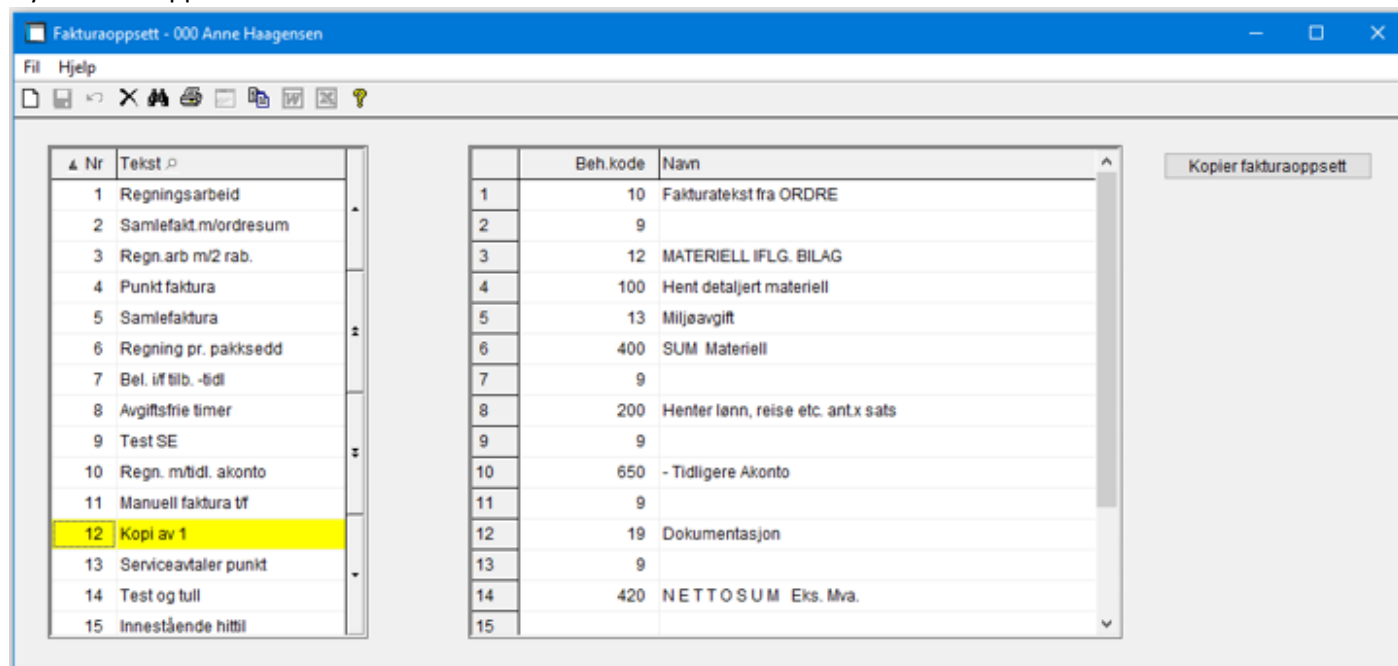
Fakturaoppsett - 000 Anne Haagensen

Fil Hjelp

| Nr | Tekst |
|---|---|
| 1 | Regningsarbeid |
| 2 | Samlefakt.m/ordresum |
| 3 | Regn.arb m/2 rab. |
| 4 | Punkt faktura |
| 5 | Samlefaktura |
| 6 | Regning pr. pakksedd |
| 7 | Bel. i/f tilb. -tidl |
| 8 | Avgiftsfrie timer |
| 9 | Test SE |
| 10 | Regn. m/tidl. akonto |
| 11 | Manuell faktura t/f |
| 12 | Kopi av 1 |
| 13 | Serviceavtaler punkt |
| 14 | Test og tull |
| 15 | Innestående hittil |

| | Beh.kode | Navn |
|---|---|---|
| 1 | 10 | Fakturatekst fra ORDRE |
| 2 | 9 | |
| 3 | 12 | MATERIELL IFLG. BILAG |
| 4 | 100 | Hent detaljert materiell |
| 5 | 13 | Miljøavgift |
| 6 | 400 | SUM Materiell |
| 7 | 9 | |
| 8 | 200 | Henter lønn, reise etc. ant.x sats |
| 9 | 9 | |
| 10 | 650 | - Tidligere Akonto |
| 11 | 9 | |
| 12 | 19 | Dokumentasjon |
| 13 | 9 | |
| 14 | 420 | N E T T O S U M Eks. Mva. |
| 15 | | |

Kopier fakturaoppsett